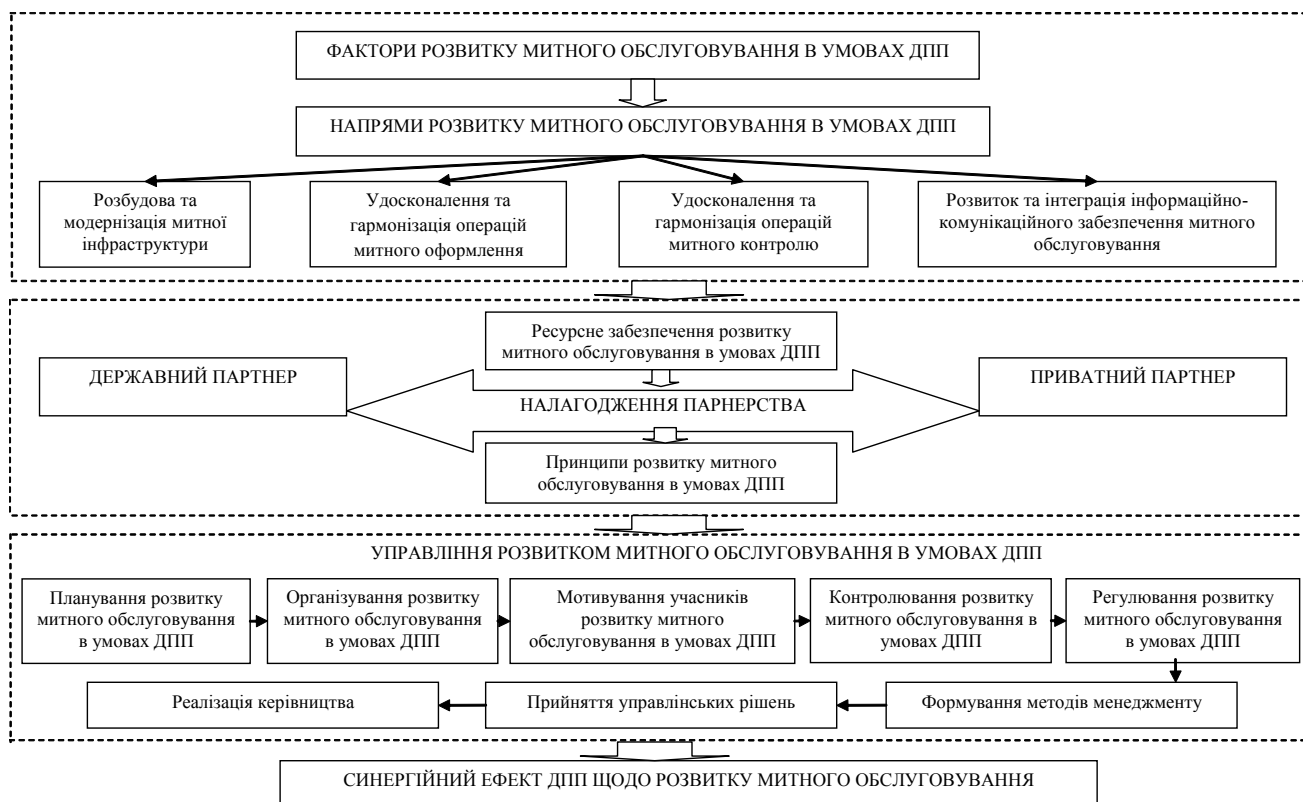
ФАКТОРИ РОЗВИТКУ МИТНОГО ОБСЛУГОВУВАННЯ В УМОВАХ ДПП

НАПРЯМИ РОЗВИТКУ МИТНОГО ОБСЛУГОВУВАННЯ В УМОВАХ ДПП

Розбудова та модернізація митної інфраструктури

Удосконалення та гармонізація операцій митного оформлення

Удосконалення та гармонізація операцій митного контролю

Розвиток та інтеграція інформаційно-комунікаційного забезпечення митного обслуговування

Ресурсне забезпечення розвитку митного обслуговування в умовах ДПП

ДЕРЖАВНИЙ ПАРТНЕР

НАЛАГОДЖЕННЯ ПАРНЕРСТВА

ПРИВАТНИЙ ПАРТНЕР

Принципи розвитку митного обслуговування в умовах ДПП

УПРАВЛІННЯ РОЗВИТКОМ МИТНОГО ОБСЛУГОВУВАННЯ В УМОВАХ ДПП

Планування розвитку митного обслуговування в умовах ДПП

Організування розвитку митного обслуговування в умовах ДПП

Мотивування учасників розвитку митного обслуговування в умовах ДПП

Контролювання розвитку митного обслуговування в умовах ДПП

Регулювання розвитку митного обслуговування в умовах ДПП

Реалізація керівництва

Прийняття управлінських рішень

Формування методів менеджменту

СИНЕРГІЙНИЙ ЕФЕКТ ДПП ЩОДО РОЗВИТКУ МИТНОГО ОБСЛУГОВУВАННЯ